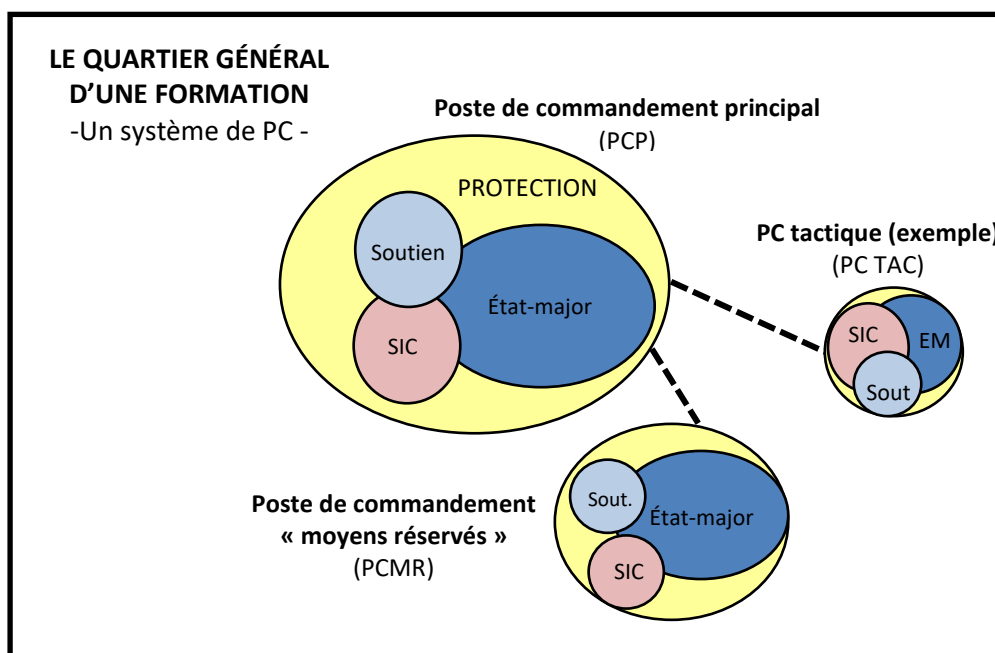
LE QUARTIER GÉNÉRAL D'UNE FORMATION
-Un système de PC -

Poste de commandement principal
(PCP)

PROTECTION

Soutien

État-major

SIC

PC tactique (exemple)
(PC TAC)

SIC

EM

Sout

Poste de commandement « moyens réservés »
(PCMR)

Sout.

État-major

SIC